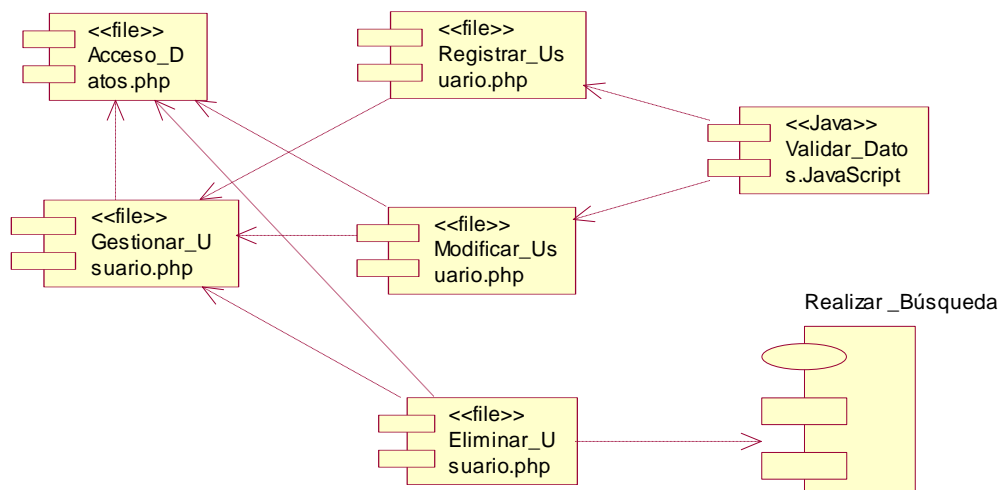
<<file>>
Acceso_Datos.php

<<file>>
Registrar_Usuario.php

<<Java>>
Validar_Datos.JavaScript

<<file>>
Gestionar_Usuario.php

<<file>>
Modificar_Usuario.php

Realizar _Búsqueda

<<file>>
Eliminar_Usuario.php